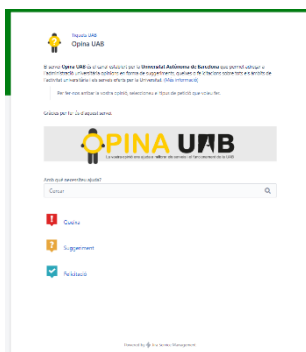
Esquema UAB
Opina UAB

El servei Opina UAB és la via de comunicació per la Universitat Autònoma de Barcelona que permet adreçar a l'administració universitària opinions en forma de suggeriments, queixes o felicitacions sobre tots els àmbits de l'activitat universitària i els serveis oferts per la Universitat. (Més informació)

Per tal de fer arribar la vostra opinió, seleccioneu el tipus de petició que voleu fer.

Gràcies per l'ús d'aquest servei.

OPINA UAB
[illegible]

Amb què necessites ajuda?
Cercar

Queixa

Suggeriment

Felicitació

Powered by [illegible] Service Management